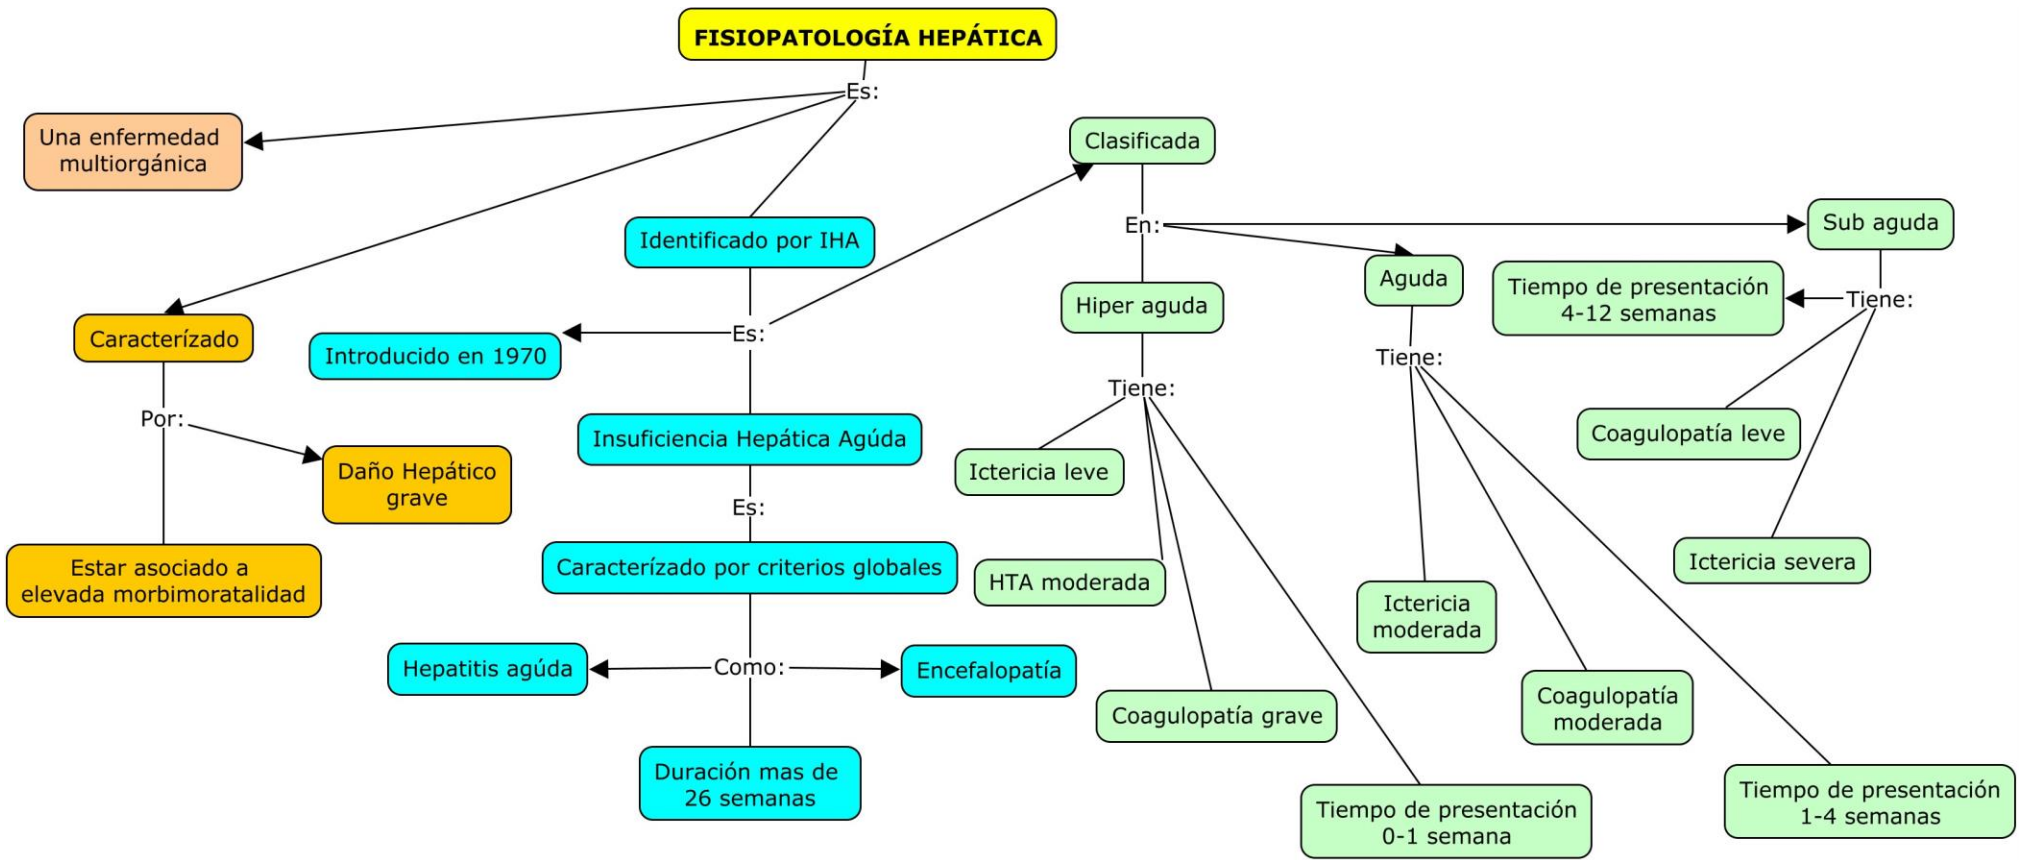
FISIOPATOLOGÍA HEPÁTICA

Es:

Una enfermedad multiorgánica

Caracterízado

Por:

Daño Hepático grave

Estar asociado a elevada morbimoratalidad

Identificado por IHA

Es:

Introducido en 1970

Insuficiencia Hepática Agúda

Es:

Caracterízado por criterios globales

Como:

Hepatitis agúda

Encefalopatía

Duración mas de 26 semanas

Clasificada

En:

Hiper aguda

Tiene:

Ictericia leve

HTA moderada

Coagulopatía grave

Tiempo de presentación 0-1 semana

Aguda

Tiene:

Ictericia moderada

Coagulopatía moderada

Tiempo de presentación 1-4 semanas

Sub aguda

Tiene:

Tiempo de presentación 4-12 semanas

Coagulopatía leve

Ictericia severa